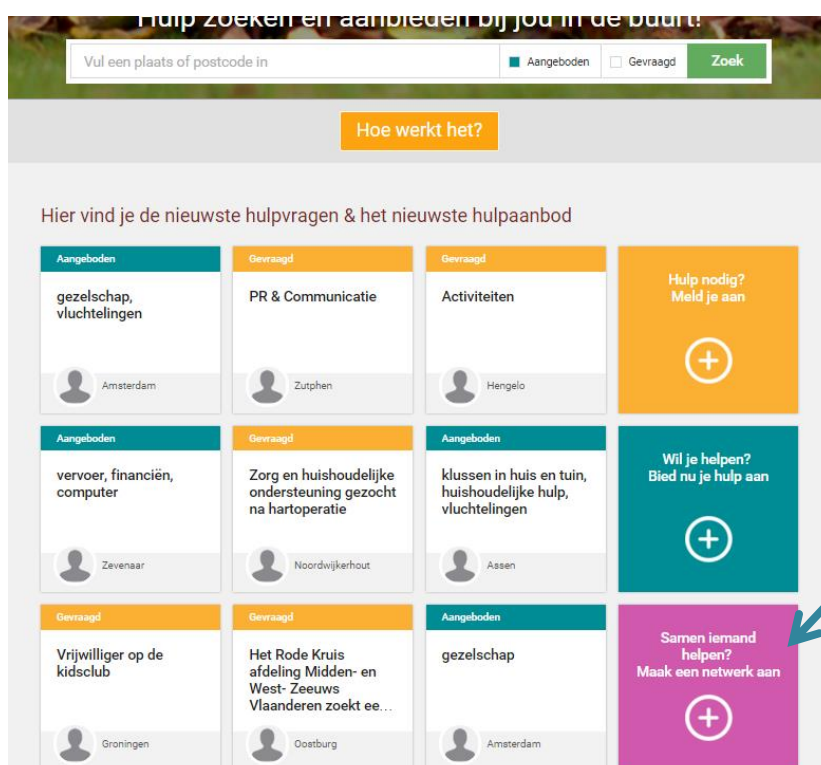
Hulp zoeken en aanbieden bij jou in de buurt!

Vul een plaats of postcode in
Aangeboden
Gevraagd
Zoek

Hoe werkt het?

Hier vind je de nieuwste hulpvragen & het nieuwste hulpaanbod

Aangeboden
gezelschap, vluchtelingen
Amsterdam

Gevraagd
PR & Communicatie
Zutphen

Gevraagd
Activiteiten
Hengelo

Hulp nodig? Meld je aan

Aangeboden
vervoer, financiën, computer
Zevenaar

Gevraagd
Zorg en huishoudelijke ondersteuning gezocht na hartoperatie
Noordwijkerhout

Aangeboden
klussen in huis en tuin, huishoudelijke hulp, vluchtelingen
Assen

Wil je helpen? Bied nu je hulp aan

Gevraagd
Vrijwilliger op de kidsclub
Groningen

Gevraagd
Het Rode Kruis afdeling Midden- en West- Zeeuws Vlaanderen zoekt ee...
Oostburg

Aangeboden
gezelschap
Amsterdam

Samen iemand helpen? Maak een netwerk aan